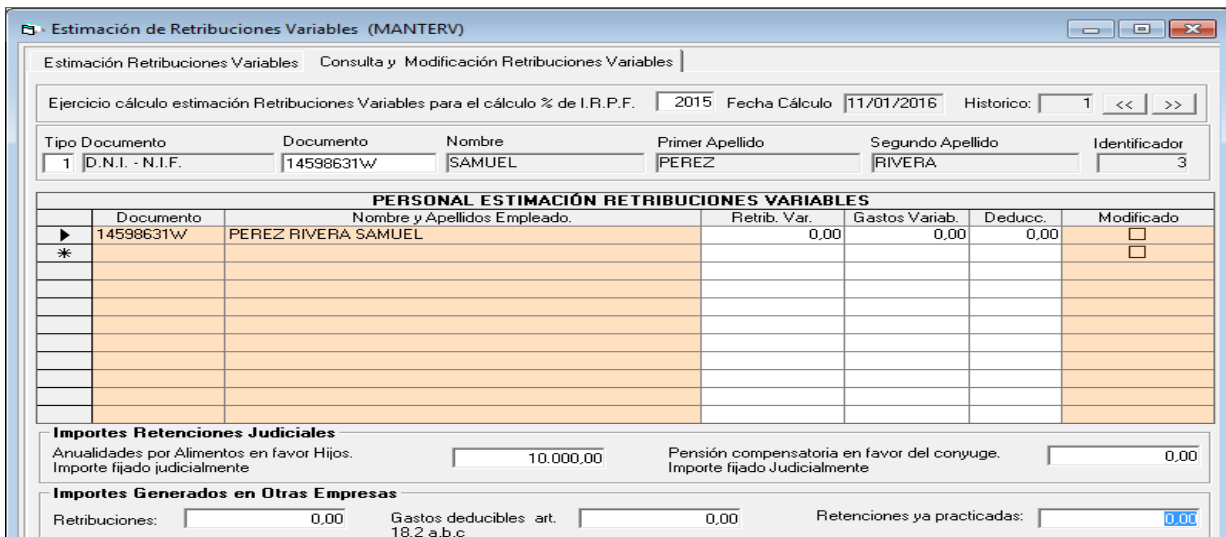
Estimación de Retribuciones Variables (MANTERV)

Estimación Retribuciones Variables | Consulta y Modificación Retribuciones Variables

Ejercicio cálculo estimación Retribuciones Variables para el cálculo % de I.R.P.F. 2015 Fecha Cálculo 11/01/2016 Historico: 1 << >>

Tipo Documento 1 D.N.I. - N.I.F. | Documento 14598631W | Nombre SAMUEL | Primer Apellido PEREZ | Segundo Apellido RIVERA | Identificador 3

PERSONAL ESTIMACIÓN RETRIBUCIONES VARIABLES

| | Documento | Nombre y Apellidos Empleado. | Retrib. Var. | Gastos Variab. | Deducc. | Modificado |
|---|---|---|---|---|---|---|
| ▶ | 14598631W | PEREZ RIVERA SAMUEL | 0,00 | 0,00 | 0,00 | ☐ |
| * | | | | | | ☐ |

Importes Retenciones Judiciales

Anualidades por Alimentos en favor Hijos. Importe fijado judicialmente 10.000,00

Pensión compensatoria en favor del conyuge. Importe fijado Judicialmente 0,00

Importes Generados en Otras Empresas

Retribuciones: 0,00 Gastos deducibles art. 18.2 a.b.c 0,00 Retenciones ya practicadas: 0,00